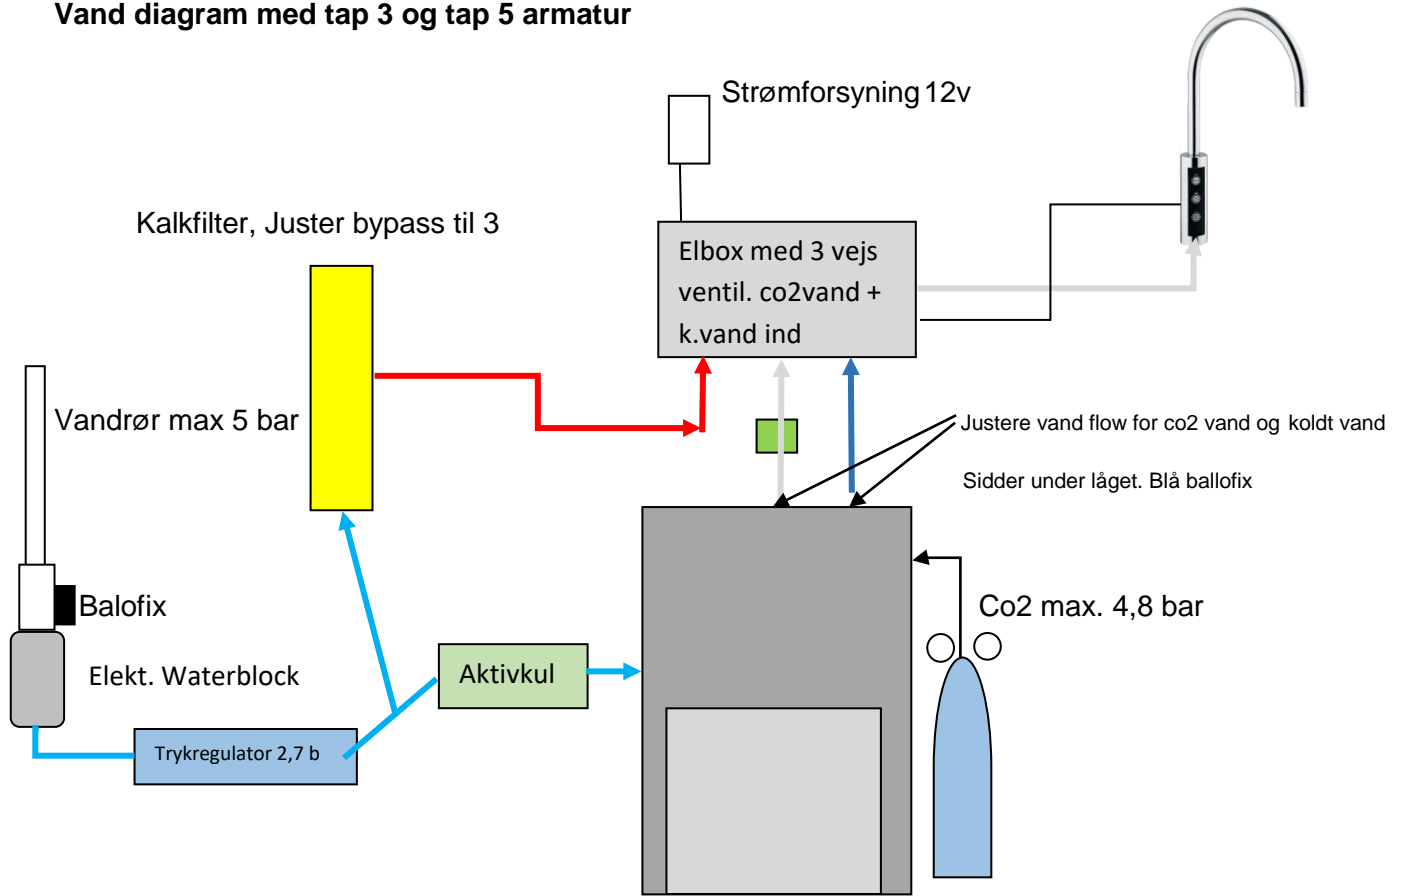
Vand diagram med tap 3 og tap 5 armatur

Strømforsyning 12v

Kalkfilter, Juster bypass til 3

Elbox med 3 vejs ventil. co2vand + k.vand ind

Vandrør max 5 bar

Justere vand flow for co2 vand og koldt vand

Sidder under låget. Blå ballofix

Balofix

Co2 max. 4,8 bar

Elekt. Waterblock

Aktivkul

Trykregulator 2,7 b